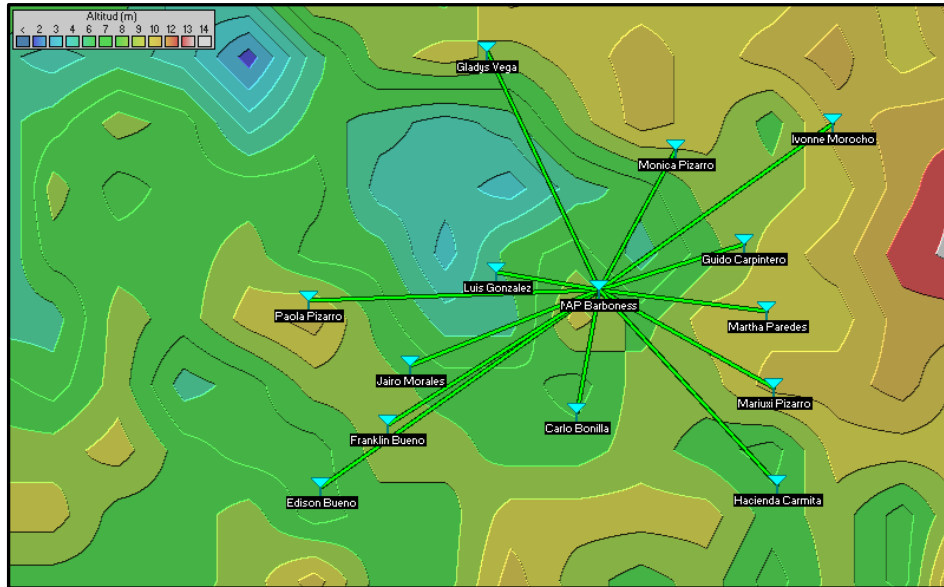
Altitud (m)
< 2 3 4 6 7 8 9 10 12 13 14

Gladys Vega
Ivonne Morocho
Monica Pizarro
Guido Carpintero
Luis Gonzalez
NAP Barboness
Paola Pizarro
Martha Paredes
Jairo Morales
Mariuxi Pizarro
Carlo Bonilla
Franklin Bueno
Hacienda Carmita
Edison Bueno